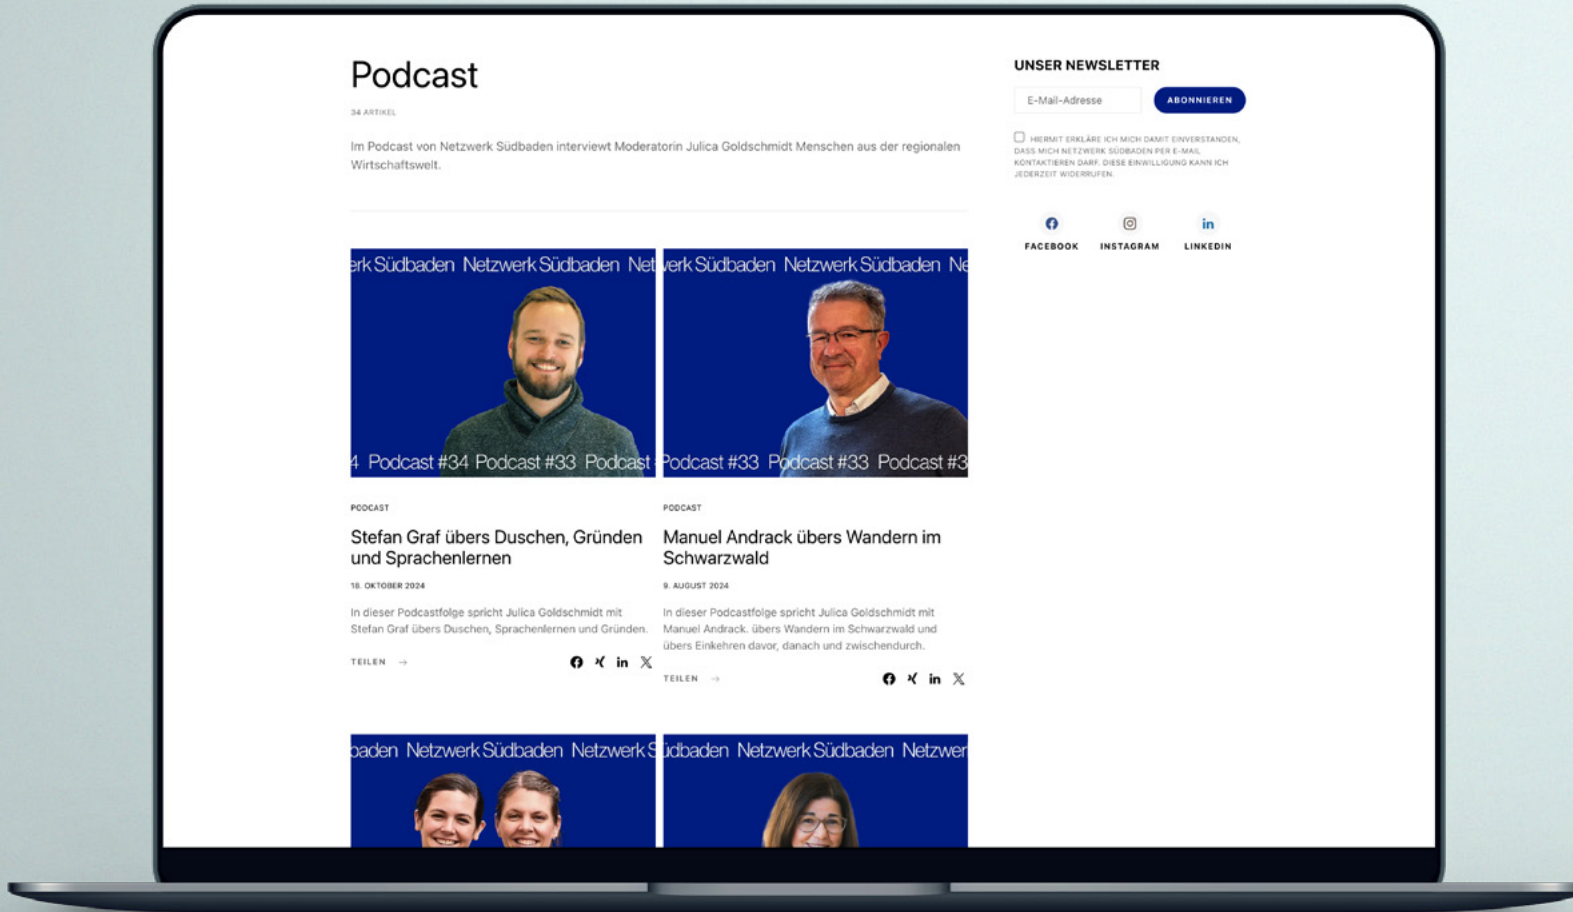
Podcast

34 ARTIKEL

Im Podcast von Netzwerk Südbaden interviewt Moderatorin Julica Goldschmidt Menschen aus der regionalen Wirtschaftswelt.

erk Südbaden Netzwerk Südbaden Net

4 Podcast #34 Podcast #33 Podcast

PODCAST

Stefan Graf übers Duschen, Gründen und Sprachenlernen

18. OKTOBER 2024

In dieser Podcastfolge spricht Julica Goldschmidt mit Stefan Graf übers Duschen, Sprachenlernen und Gründen.

TEILEN →

erk Südbaden Netzwerk Südbaden Ne

Podcast #33 Podcast #33 Podcast #3

PODCAST

Manuel Andrack übers Wandern im Schwarzwald

9. AUGUST 2024

In dieser Podcastfolge spricht Julica Goldschmidt mit Manuel Andrack. übers Wandern im Schwarzwald und übers Einkehren davor, danach und zwischendurch.

TEILEN →

baden Netzwerk Südbaden Netzwerk S

üdbaden Netzwerk Südbaden Netzwer

UNSER NEWSLETTER

E-Mail-Adresse

ABONNIEREN

HIERMIT ERKLÄRE ICH MICH DAMIT EINVERSTANDEN, DASS MICH NETZWERK SÜDBADEN PER E-MAIL KONTAKTIEREN DARF. DIESE EINWILLIGUNG KANN ICH JEDERZEIT WIDERRUFEN.

FACEBOOK INSTAGRAM LINKEDIN